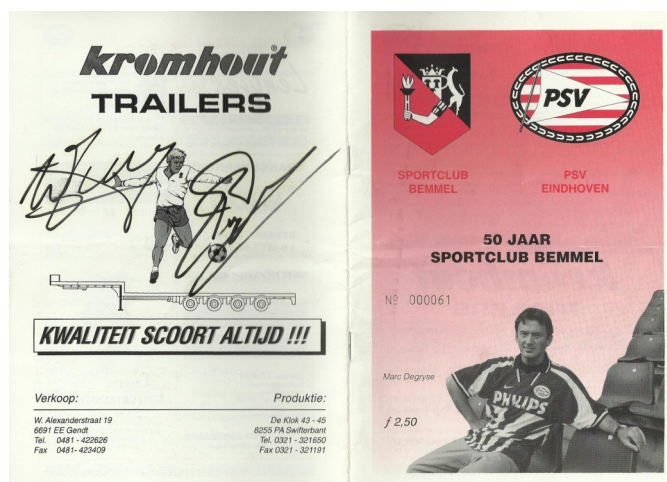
kromhout®
TRAILERS

KWALITEIT SCOORT ALTIJD !!!

Verkoop:
W. Alexanderstraat 19
6691 EE Gendt
Tel. 0481 - 422626
Fax 0481- 423409

Produktie:
De Klok 43 - 45
8255 PA Swifterbant
Tel. 0321 - 321650
Fax 0321 - 321191

PSV

SPORTCLUB BEMMEL

PSV EINDHOVEN

50 JAAR
SPORTCLUB BEMMEL

№ 000061

Marc Degryse

PHILIPS

ƒ 2,50